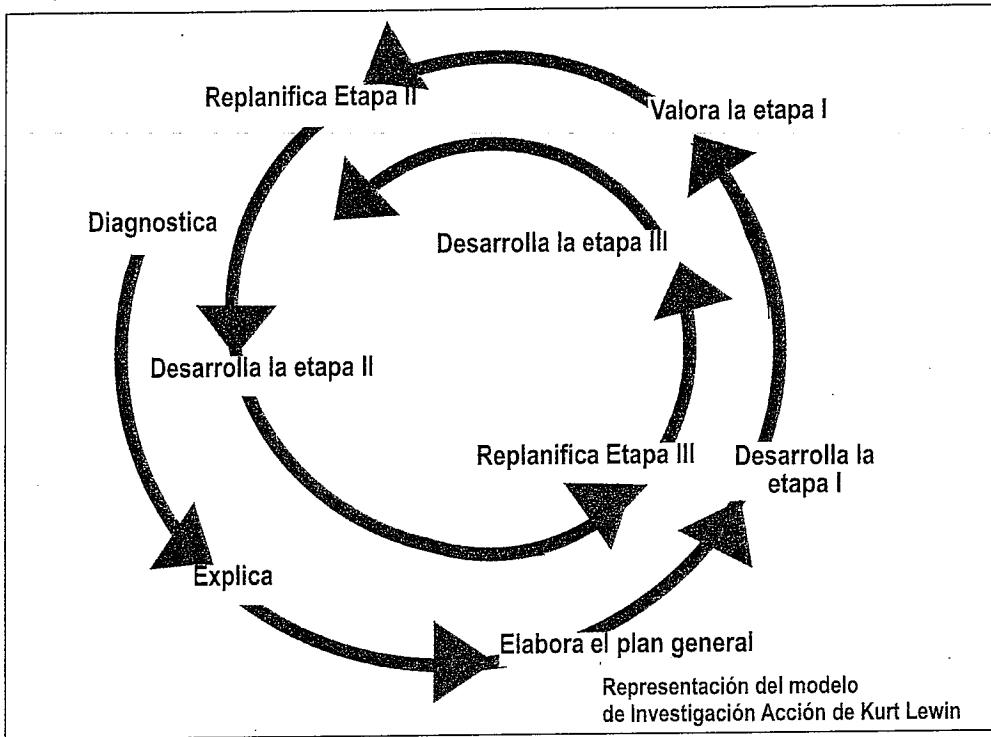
Replanifica Etapa II

Valora la etapa I

Diagnostica

Desarrolla la etapa III

Desarrolla la etapa II

Replanifica Etapa III

Desarrolla la etapa I

Explica

Elabora el plan general

Representación del modelo de Investigación Acción de Kurt Lewin